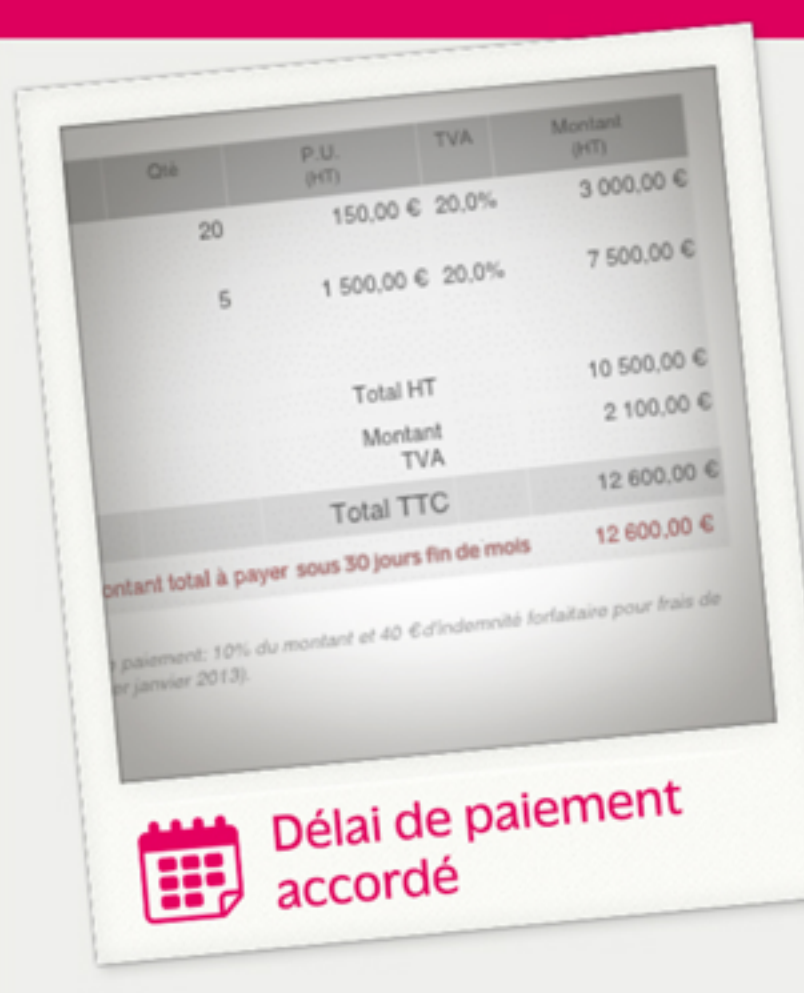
| Qté | P.U. (HT) | TVA | Montant (HT) |
|---|---|---|---|
| 20 | 150,00 € | 20,0% | 3 000,00 € |
| 5 | 1 500,00 € | 20,0% | 7 500,00 € |
| | Total HT | | 10 500,00 € |
| | Montant TVA | | 2 100,00 € |
| | Total TTC | | 12 600,00 € |

ontant total à payer sous 30 jours fin de mois 12 600,00 €

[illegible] paiement: 10% du montant et 40 €d'indemnité forfaitaire pour frais de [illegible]r janvier 2013).

Délai de paiement accordé